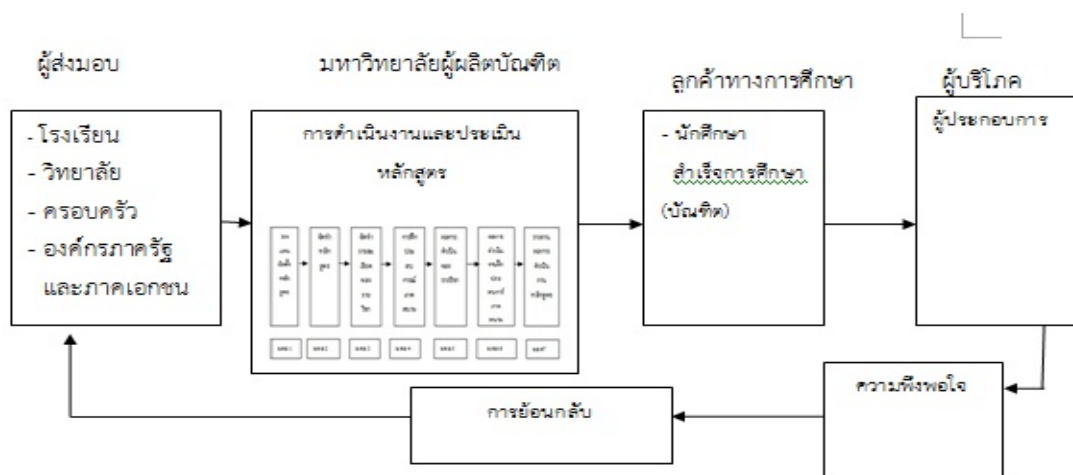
ผู้ส่งมอบ

มหาวิทยาลัยผู้ผลิตบัณฑิต

ลูกค้าทางการศึกษา

ผู้บริโภค

- โรงเรียน
- วิทยาลัย
- ครอบครัว
- องค์กรภาครัฐ และภาคเอกชน

การดำเนินงานและประเมินหลักสูตร

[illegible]

- นักศึกษา สำเร็จการศึกษา (บัณฑิต)

ผู้ประกอบการ

ความพึงพอใจ

การย้อนกลับ